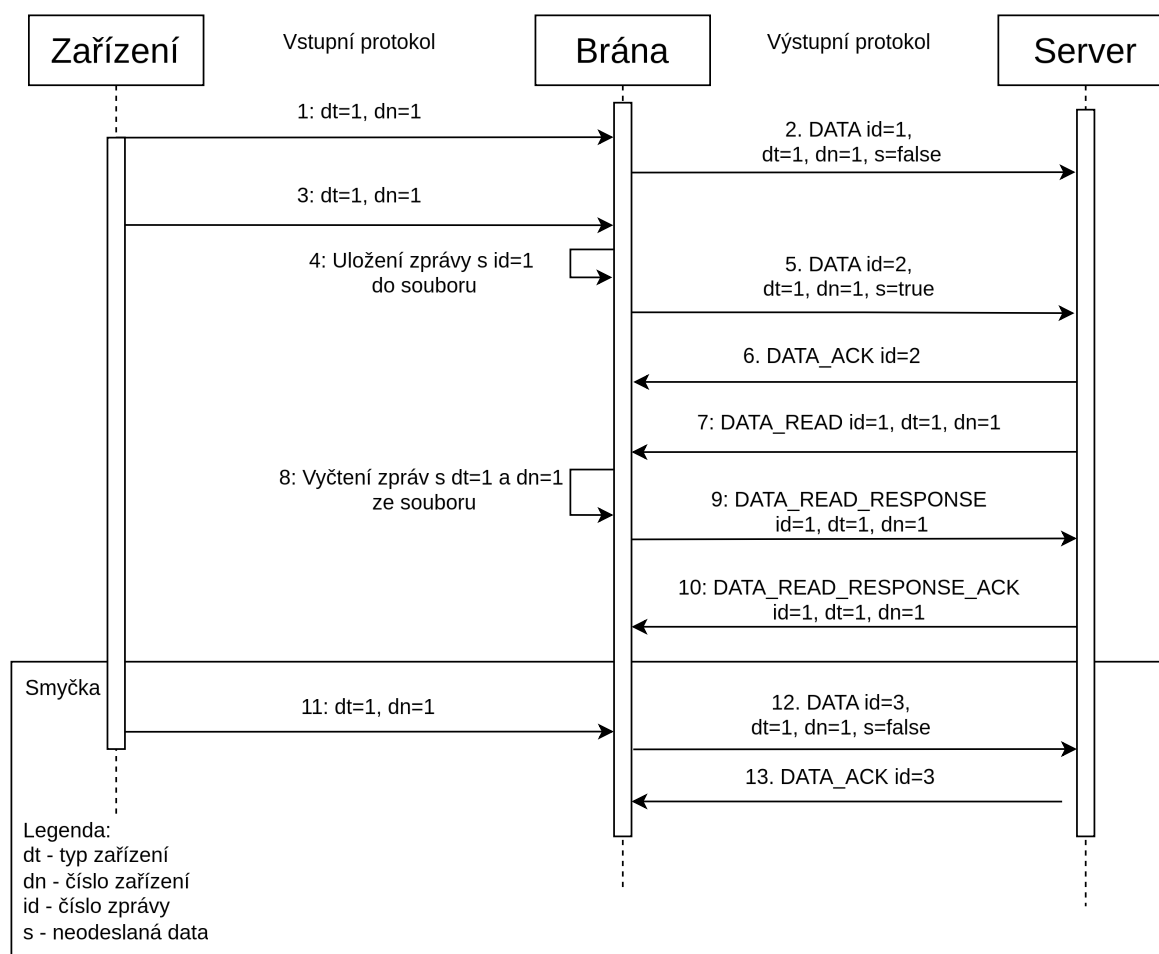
Zařízení

Vstupní protokol

Brána

Výstupní protokol

Server

1: dt=1, dn=1

2. DATA id=1, dt=1, dn=1, s=false

3: dt=1, dn=1

4: Uložení zprávy s id=1 do souboru

5. DATA id=2, dt=1, dn=1, s=true

6. DATA_ACK id=2

7: DATA_READ id=1, dt=1, dn=1

8: Vyčtení zpráv s dt=1 a dn=1 ze souboru

9: DATA_READ_RESPONSE id=1, dt=1, dn=1

10: DATA_READ_RESPONSE_ACK id=1, dt=1, dn=1

Smyčka

11: dt=1, dn=1

12. DATA id=3, dt=1, dn=1, s=false

13. DATA_ACK id=3

Legenda:
dt - typ zařízení
dn - číslo zařízení
id - číslo zprávy
s - neodeslaná data